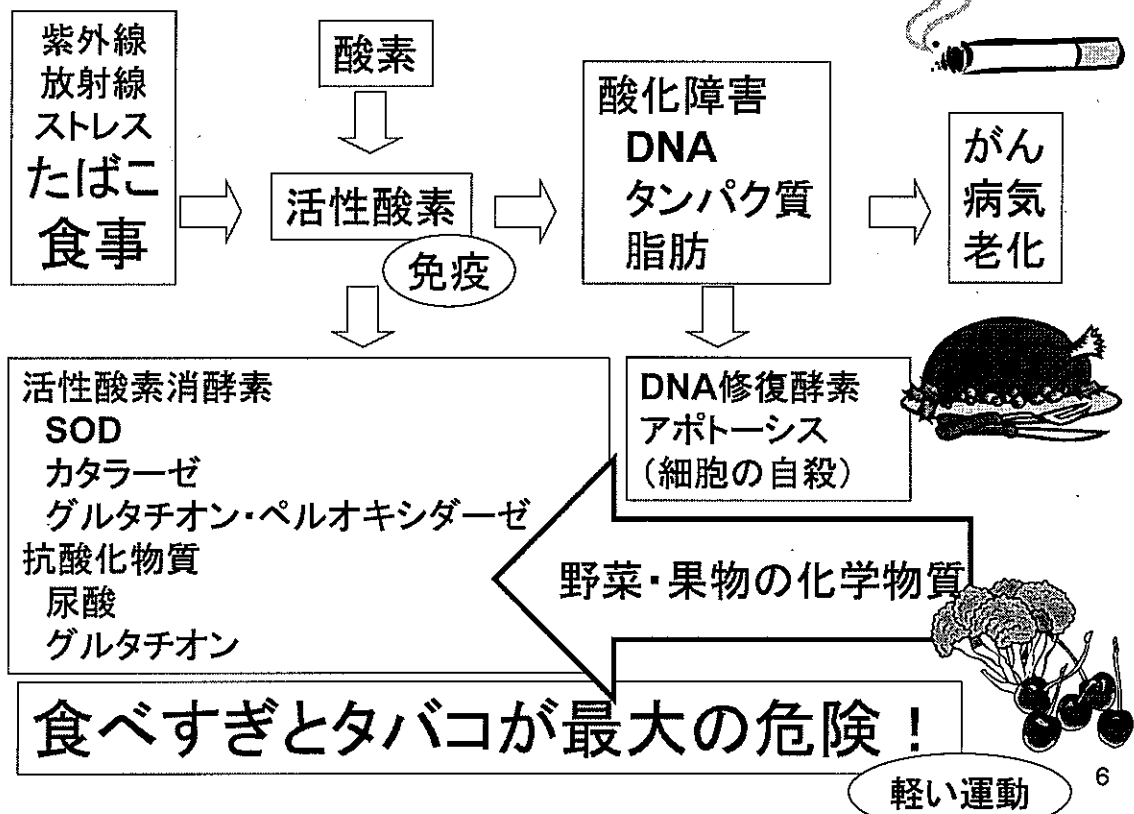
紫外線
放射線
ストレス
たばこ
食事

酸素

活性酸素

免疫

酸化障害
DNA
タンパク質
脂肪

がん
病気
老化

活性酸素消酵素
SOD
カタラーゼ
グルタチオン・ペルオキシダーゼ
抗酸化物質
尿酸
グルタチオン

DNA修復酵素
アポトーシス
（細胞の自殺）

野菜・果物の化学物質

食べすぎとタバコが最大の危険！

軽い運動

6